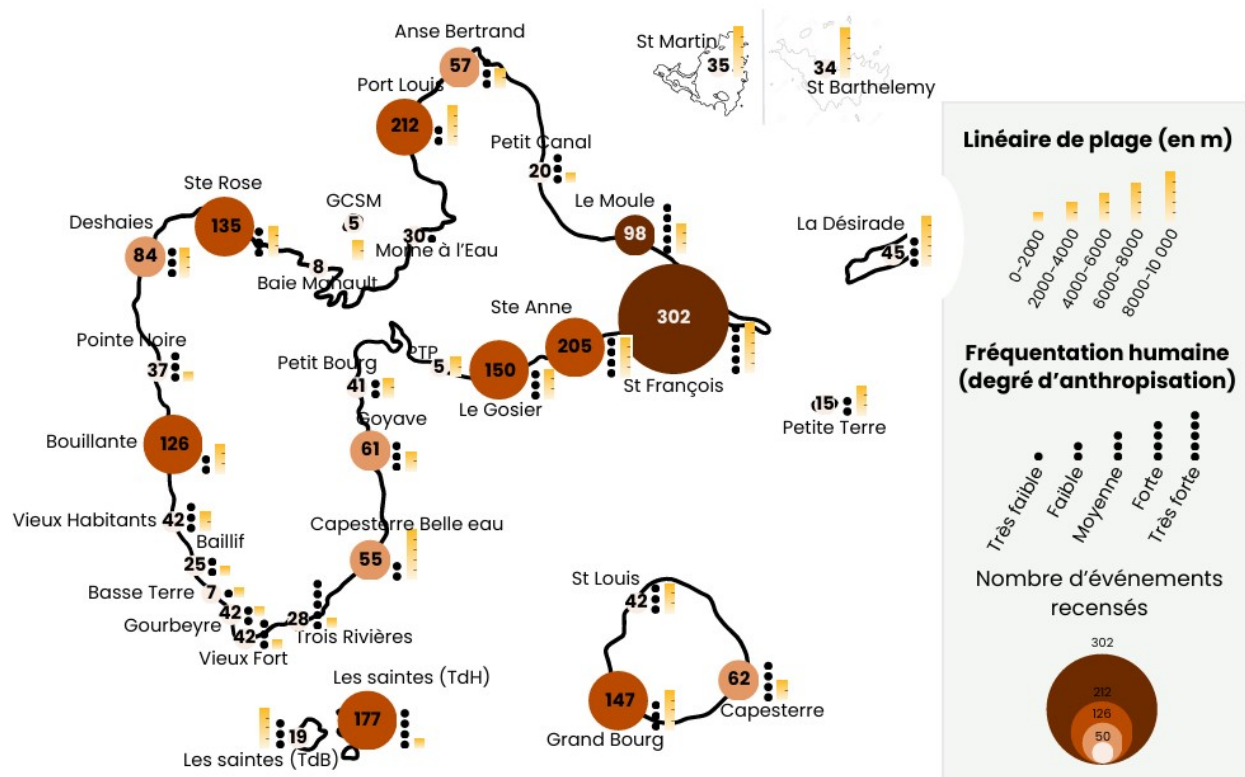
Anse Bertrand
57
St Martin
35
34
St Barthelemy
Port Louis
212
Petit Canal
20
Linéaire de plage (en m)
Le Moule
98
Ste Rose
135
GCSM
5
Deshaies
84
30
Morne à l'Eau
La Désirade
45
8
Baie Mahault
0-2000
2000-4000
4000-6000
6000-8000
8000-10 000
Ste Anne
302
205
Pointe Noire
37
PTP
5
150
Petit Bourg
41
Fréquentation humaine (degré d'anthropisation)
St François
Le Gosier
15
Goyave
Petite Terre
Bouillante
126
61
Très faible
Faible
Moyenne
Forte
Très forte
Vieux Habitants
42
Baillif
Capesterre Belle eau
55
25
Basse Terre
7
Nombre d'événements recensés
St Louis
42
42
28
Gourbeyre
42
Trois Rivières
Vieux Fort
302
Les saintes (TdH)
212
62
126
177
147
Capesterre
50
19
Grand Bourg
Les saintes (TdB)